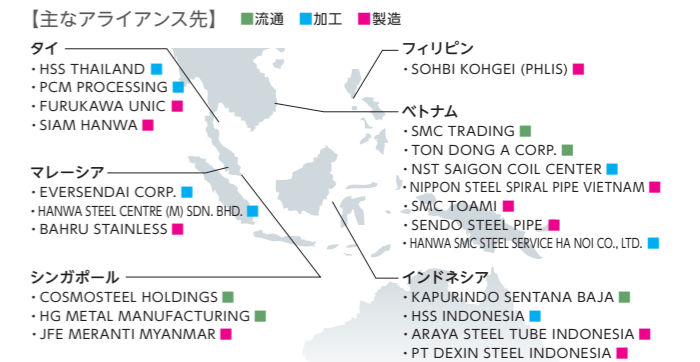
【主なアライアンス先】 ■流通 ■加工 ■製造

タイ
・HSS THAILAND ■
・PCM PROCESSING ■
・FURUKAWA UNIC ■
・SIAM HANWA ■

マレーシア
・EVERSENDAI CORP. ■
・HANWA STEEL CENTRE (M) SDN. BHD. ■
・BAHRU STAINLESS ■

シンガポール
・COSMOSTEEL HOLDINGS ■
・HG METAL MANUFACTURING ■
・JFE MERANTI MYANMAR ■

フィリピン
・SOHBI KOHGEI (PHLIS) ■

ベトナム
・SMC TRADING ■
・TON DONG A CORP. ■
・NST SAIGON COIL CENTER ■
・NIPPON STEEL SPIRAL PIPE VIETNAM ■
・SMC TOAMI ■
・SENDO STEEL PIPE ■
・HANWA SMC STEEL SERVICE HA NOI CO., LTD. ■

インドネシア
・KAPURINDO SENTANA BAJA ■
・HSS INDONESIA ■
・ARAYA STEEL TUBE INDONESIA ■
・PT DEXIN STEEL INDONESIA ■